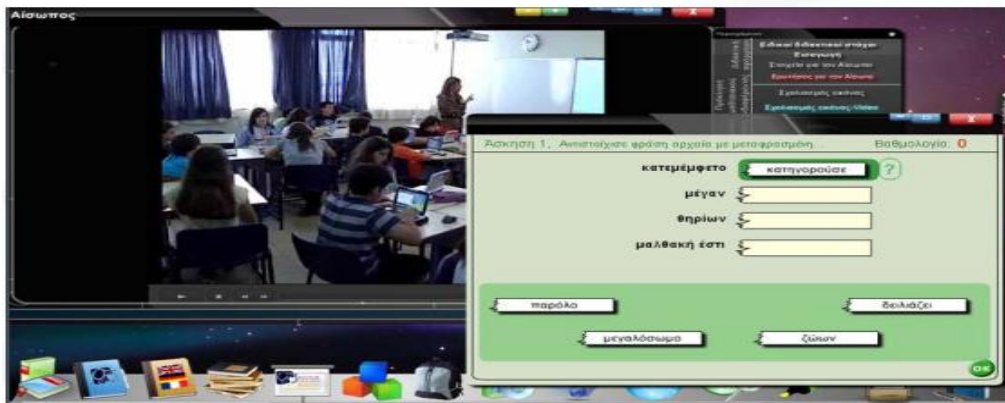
Αίσωπος

Ειδικοί διδακτικοί στόχοι
Εισαγωγή
Στοιχεία για τον Αίσωπο
Ερωτήσεις για τον Αίσωπο
Σχολιασμός εικόνας
Σχολιασμός εικόνας-Video

Άσκηση 1: Αντιστοίχισε φράση αρχαία με μετάφραση.

Βαθμολογία: 0

κατεμέμφετο κατηγορούσε ?

μέγαν

θηρίων

μαλθακή έστι

παρόλο

δειλιάζει

μεγαλόσωμο

ζώων

OK